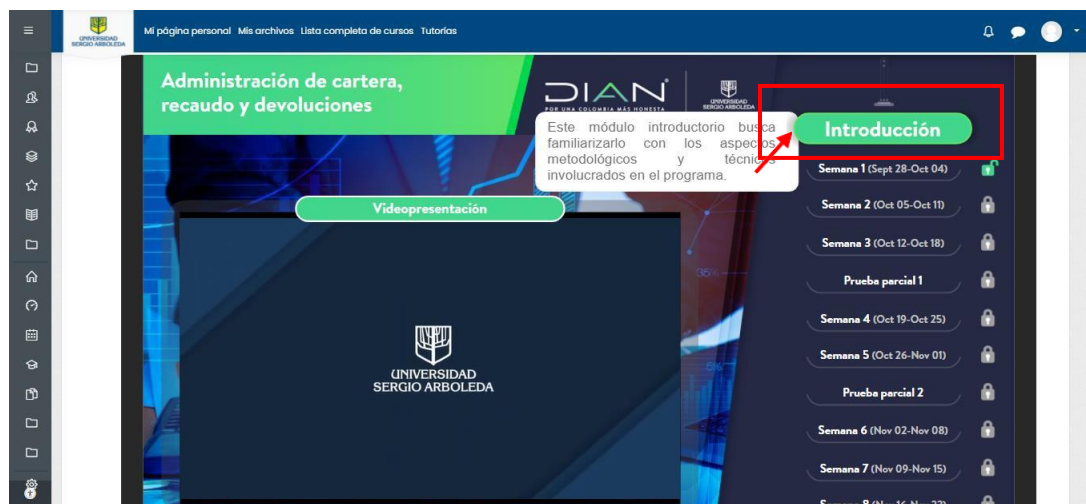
UNIVERSIDAD SERGIO ARBOLEDA

Mi página personal Mis archivos Lista completa de cursos Tutorías

Administración de cartera, recaudo y devoluciones

DIAN
POR UNA COLOMBIA MÁS HONESTA

UNIVERSIDAD SERGIO ARBOLEDA

Este módulo introductorio busca familiarizarlo con los aspectos metodológicos y técnicos involucrados en el programa.

Introducción

Semana 1 (Sept 28-Oct 04)

Semana 2 (Oct 05-Oct 11)

Semana 3 (Oct 12-Oct 18)

Prueba parcial 1

Semana 4 (Oct 19-Oct 25)

Semana 5 (Oct 26-Nov 01)

Prueba parcial 2

Semana 6 (Nov 02-Nov 08)

Semana 7 (Nov 09-Nov 15)

Videopresentación

UNIVERSIDAD SERGIO ARBOLEDA